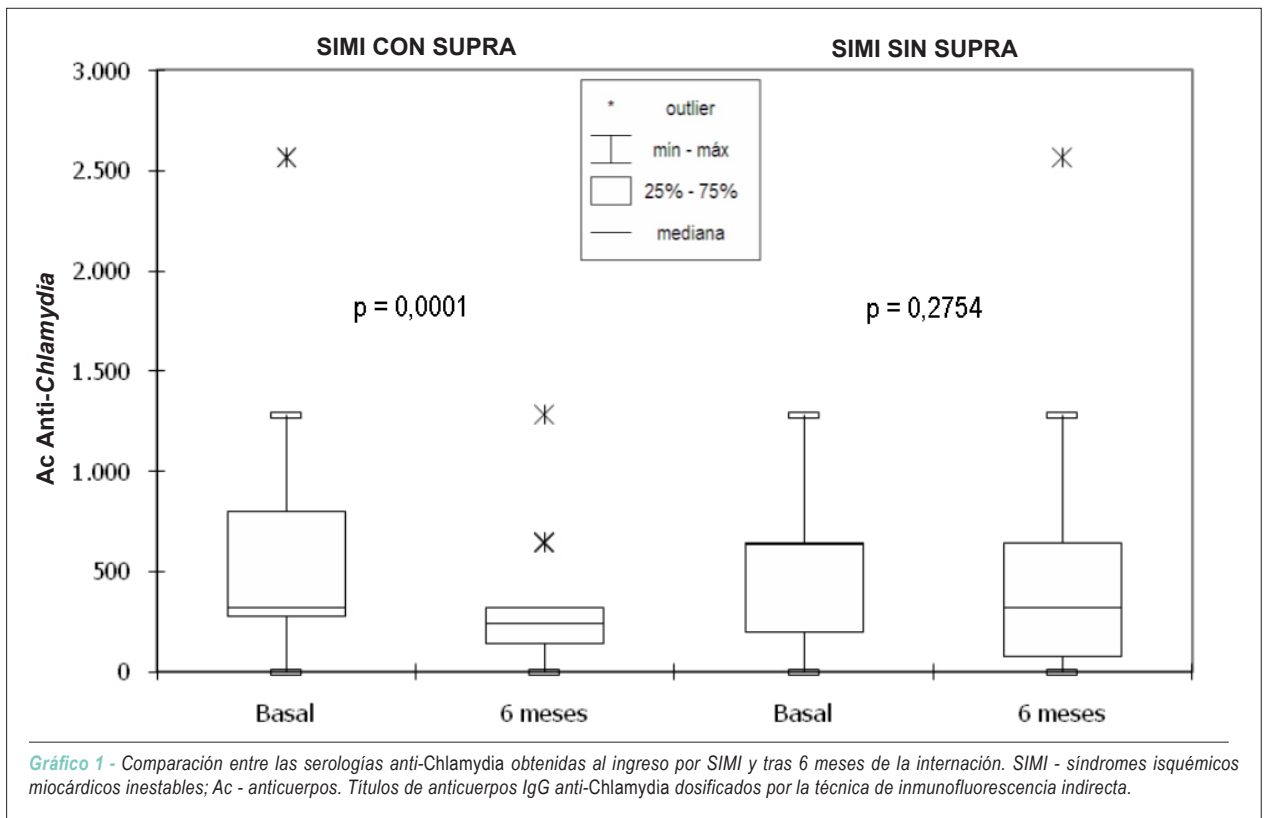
SIMI CON SUPRA

SIMI SIN SUPRA

3.000
2.500
2.000
1.500
1.000
500
0

Ac Anti-Chlamydia

* outlier
mín - máx
25% - 75%
mediana

p = 0,0001

p = 0,2754

Basal
6 meses
Basal
6 meses

Gráfico 1 - Comparación entre las serologías anti-Chlamydia obtenidas al ingreso por SIMI y tras 6 meses de la internación. SIMI - síndromes isquémicos miocárdicos inestables; Ac - anticuerpos. Títulos de anticuerpos IgG anti-Chlamydia dosificados por la técnica de inmunofluorescencia indirecta.